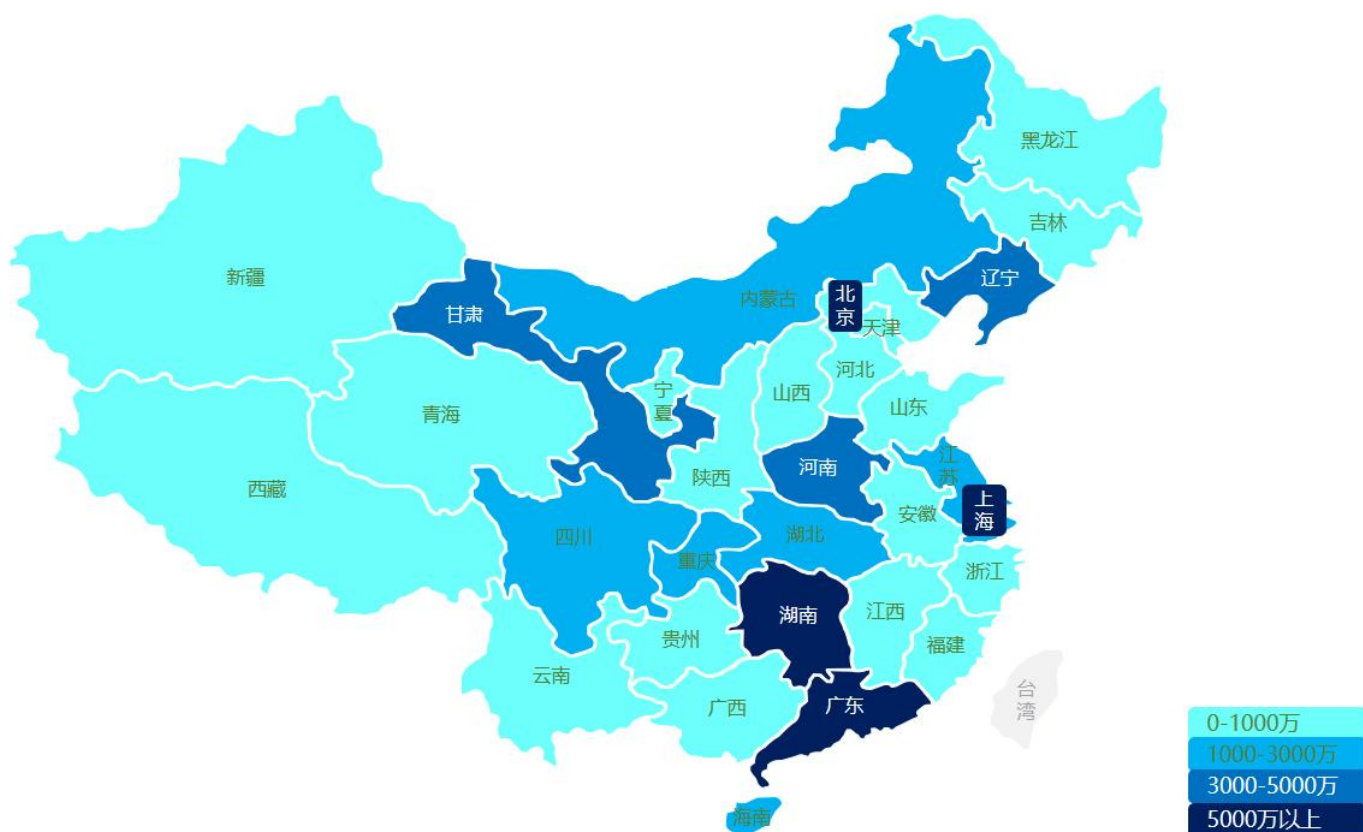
黑龙江
吉林
辽宁
新疆
甘肃
内蒙古
北京
天津
宁夏
山西
河北
山东
青海
西藏
陕西
河南
江苏
上海
安徽
四川
湖北
重庆
浙江
湖南
江西
贵州
福建
云南
广西
广东
台湾
海南
0-1000万
1000-3000万
3000-5000万
5000万以上